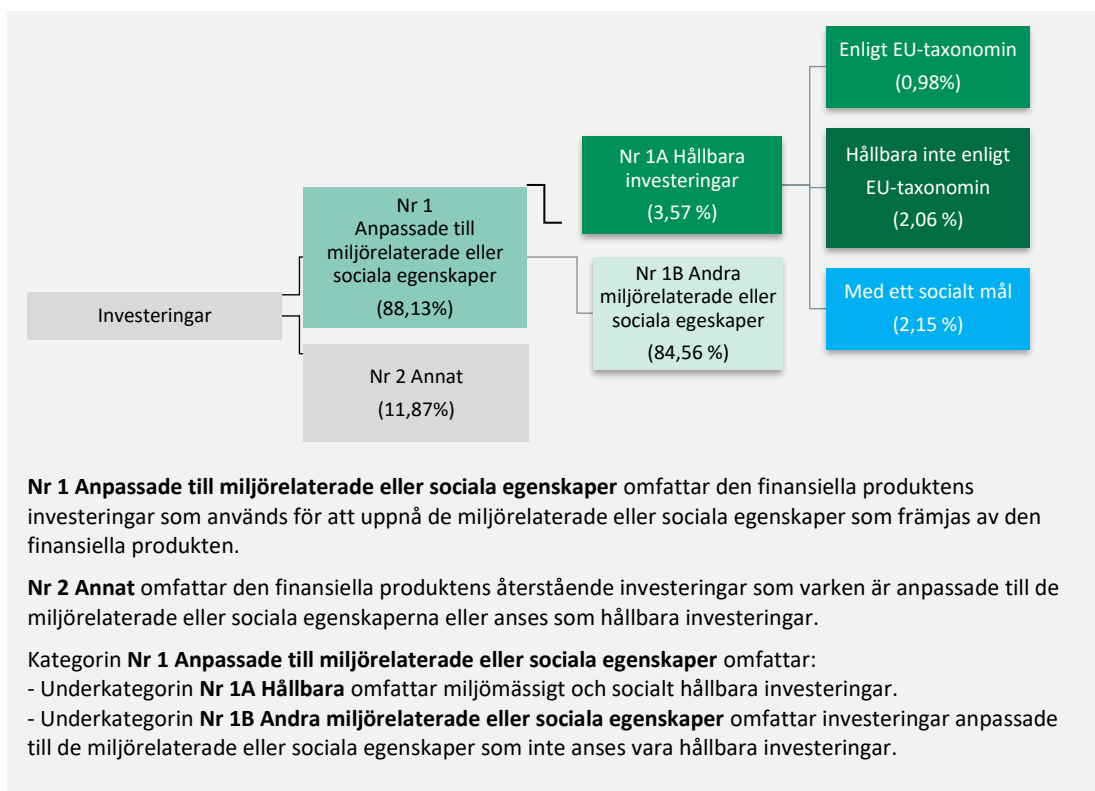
Investeringar

Nr 1
Anpassade till miljörelaterade eller sociala egenskaper
(88,13%)

Nr 2 Annat
(11,87%)

Nr 1A Hållbara investeringar
(3,57 %)

Nr 1B Andra miljörelaterade eller sociala egeskaper
(84,56 %)

Enligt EU-taxonomin
(0,98%)

Hållbara inte enligt EU-taxonomin
(2,06 %)

Med ett socialt mål
(2,15 %)

**Nr 1 Anpassade till miljörelaterade eller sociala egenskaper** omfattar den finansiella produktens investeringar som används för att uppnå de miljörelaterade eller sociala egenskaper som främjas av den finansiella produkten.

**Nr 2 Annat** omfattar den finansiella produktens återstående investeringar som varken är anpassade till de miljörelaterade eller sociala egenskaperna eller anses som hållbara investeringar.

Kategorin **Nr 1 Anpassade till miljörelaterade eller sociala egenskaper** omfattar:
- Underkategorin **Nr 1A Hållbara** omfattar miljömässigt och socialt hållbara investeringar.
- Underkategorin **Nr 1B Andra miljörelaterade eller sociala egenskaper** omfattar investeringar anpassade till de miljörelaterade eller sociala egenskaper som inte anses vara hållbara investeringar.